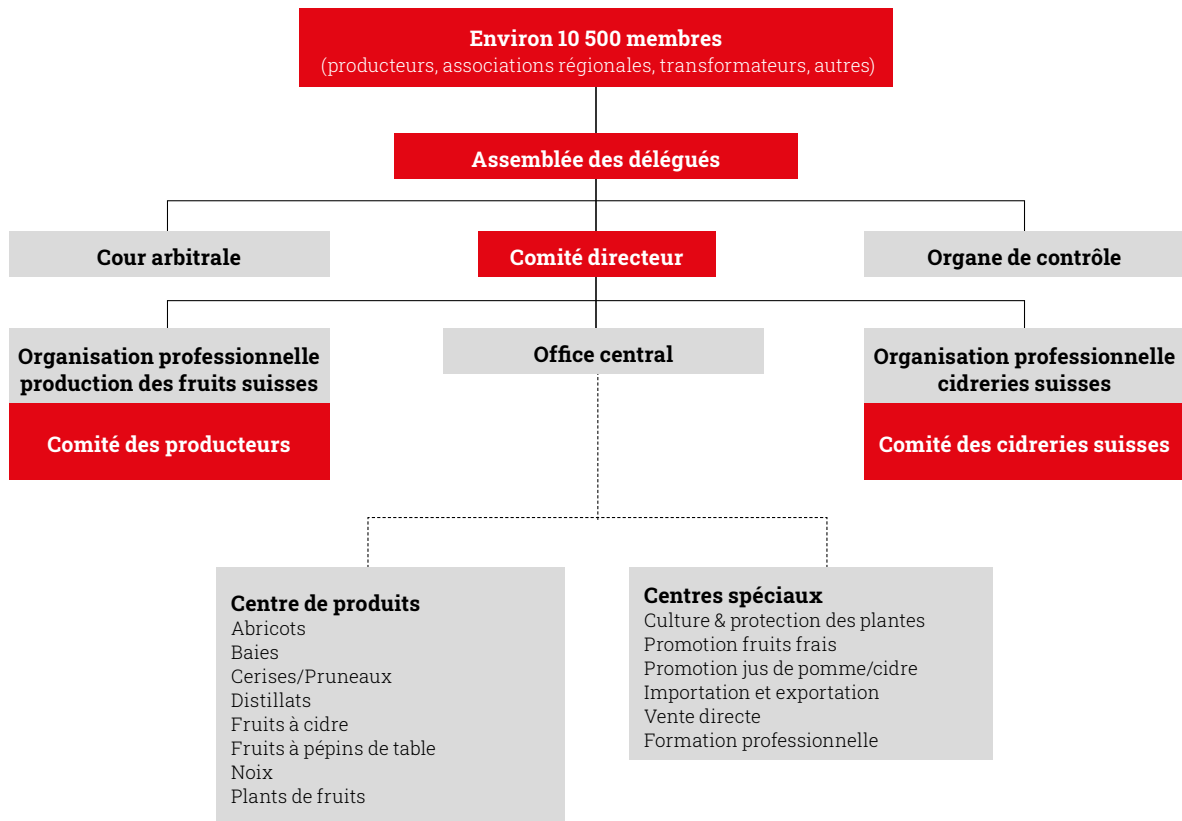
Environ 10 500 membres
(producteurs, associations régionales, transformateurs, autres)

Assemblée des délégués

Cour arbitrale

Comité directeur

Organe de contrôle

Organisation professionnelle production des fruits suisses

Comité des producteurs

Office central

Organisation professionnelle cidreries suisses

Comité des cidreries suisses

Centre de produits
Abricots
Baies
Cerises/Pruneaux
Distillats
Fruits à cidre
Fruits à pépins de table
Noix
Plants de fruits

Centres spéciaux
Culture & protection des plantes
Promotion fruits frais
Promotion jus de pomme/cidre
Importation et exportation
Vente directe
Formation professionnelle